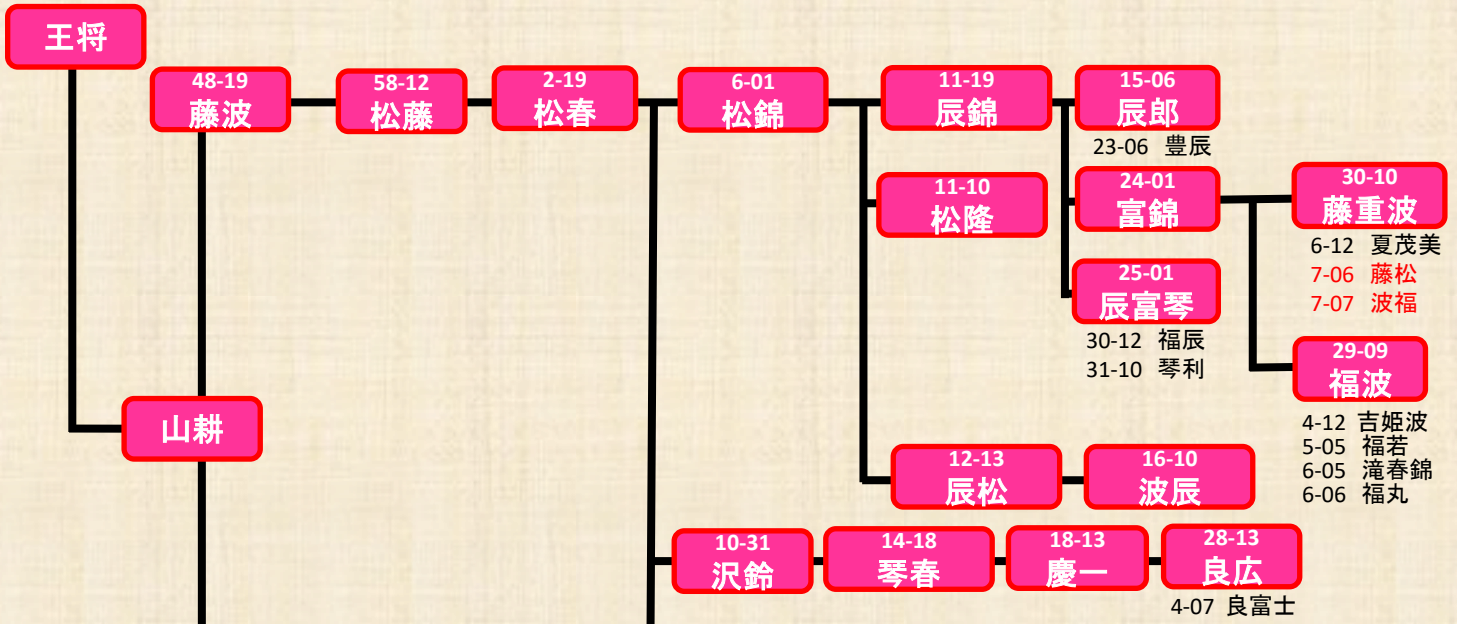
王将

48-19
藤波

58-12
松藤

2-19
松春

6-01
松錦

11-19
辰錦

15-06
辰郎
23-06 豊辰

11-10
松隆

24-01
富錦

30-10
藤重波
6-12 夏茂美
7-06 藤松
7-07 波福

25-01
辰富琴
30-12 福辰
31-10 琴利

29-09
福波
4-12 吉姫波
5-05 福若
6-05 滝春錦
6-06 福丸

山耕

12-13
辰松

16-10
波辰

10-31
沢鈴

14-18
琴春

18-13
慶一

28-13
良広
4-07 良富士